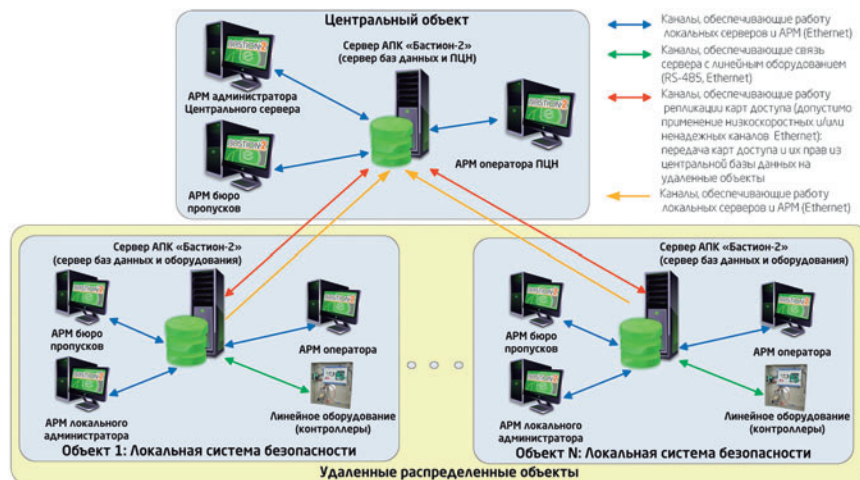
Центральный объект

Сервер АПК «Бастион-2» (сервер баз данных и ПЦН)

АРМ администратора Центрального сервера

АРМ бюро пропусков

АРМ оператора ПЦН

Каналы, обеспечивающие работу локальных серверов и АРМ (Ethernet)

Каналы, обеспечивающие связь сервера с линейным оборудованием (RS-485, Ethernet)

Каналы, обеспечивающие работу репликации карт доступа (допустимо применение низкоскоростных и/или ненадежных каналов Ethernet): передача карт доступа и их прав из центральной базы данных на удаленные объекты

Каналы, обеспечивающие работу локальных серверов и АРМ (Ethernet)

Сервер АПК «Бастион-2» (сервер баз данных и оборудования)

АРМ бюро пропусков

АРМ оператора

АРМ локального администратора

Линейное оборудование (контроллеры)

Объект 1: Локальная система безопасности

Сервер АПК «Бастион-2» (сервер баз данных и оборудования)

АРМ бюро пропусков

АРМ оператора

АРМ локального администратора

Линейное оборудование (контроллеры)

Объект N: Локальная система безопасности

Удаленные распределенные объекты